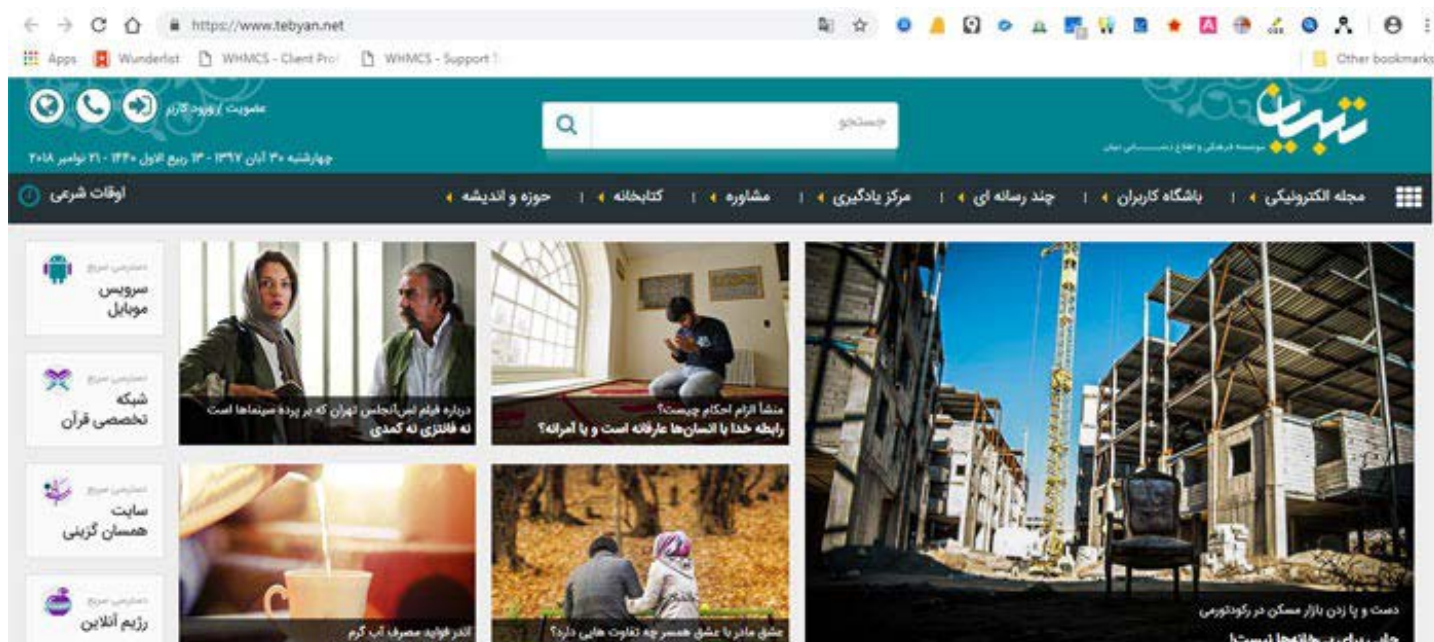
https://www.tebyan.net

Apps Wunderlist WHMCS - Client Pro WHMCS - Support

Other bookmarks

تبیان
موسسه فرهنگی و اطلاع رسانی تبیان

جستجو

عضویت / ورود کاربر

چهارشنبه ۳۰ آبان ۱۳۹۷ - ۱۳ ربیع الاول ۱۴۴۰ - ۲۱ نوامبر ۲۰۱۸

مجله الکترونیکی | باشگاه کاربران | چند رسانه ای | مرکز یادگیری | مشاوره | کتابخانه | حوزه و اندیشه

اوقات شرعی

دسترسی سریع
سرویس موبایل

دسترسی سریع
شبکه تخصصی قرآن

دسترسی سریع
سایت همسان گزینی

دسترسی سریع
رژیم آنلاین

درباره فیلم لس‌آنجلس تهران که در پرده سینماها است
نه فانتزی نه کمدی

منشأ الزام احکام چیست؟
رابطه خدا با انسان‌ها عارفانه است و یا آمرانه؟

اندر فواید مصرف آب گرم

عشق مادر با عشق همسر چه تفاوت هایی دارد؟

دست و پا زدن بازار مسکن در رکودتورمی
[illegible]